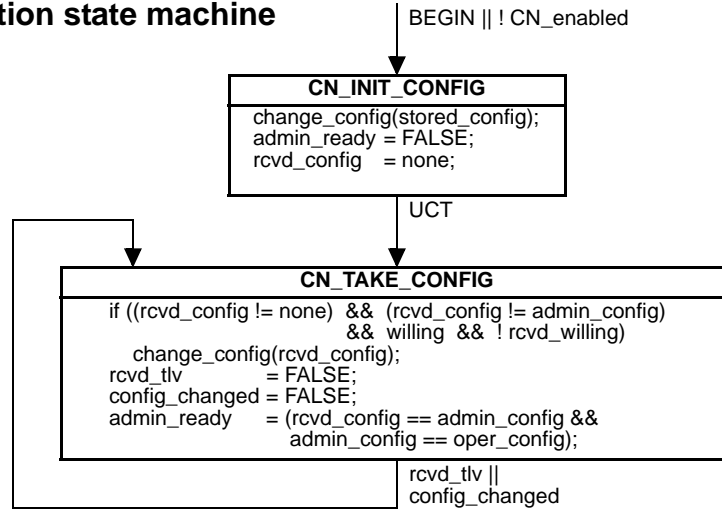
tion state machine

BEGIN || ! CN_enabled

CN_INIT_CONFIG

change_config(stored_config);
admin_ready = FALSE;
rcvd_config = none;

UCT

CN_TAKE_CONFIG

if ((rcvd_config != none) && (rcvd_config != admin_config) && willing && ! rcvd_willing)
change_config(rcvd_config);
rcvd_tlv = FALSE;
config_changed = FALSE;
admin_ready = (rcvd_config == admin_config && admin_config == oper_config);

rcvd_tlv || config_changed